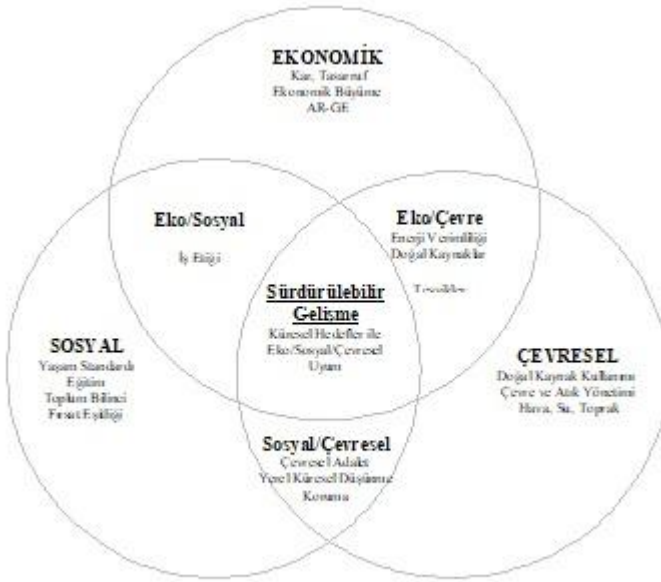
EKONOMİK
Kar, Tasarruf
Ekonomik Büyüme
AR-GE

Eko/Sosyal

İş Etiği

Eko/Çevre
Enerji Verimliliği
Doğal Kaynaklar

Teşvikler

Sürdürülebilir Gelişme
Küresel Hedefler ile Eko/Sosyal/Çevresel Uyum

SOSYAL
Yaşam Standardı
Eğitim
Toplum Bilinci
Fırsat Eşitliği

ÇEVRESEL
Doğal Kaynak Kullanımı
Çevre ve Atık Yönetimi
Hava, Su, Toprak

Sosyal/Çevresel
Çevresel Adalet
Yerel Küresel Düşünme
Koruma